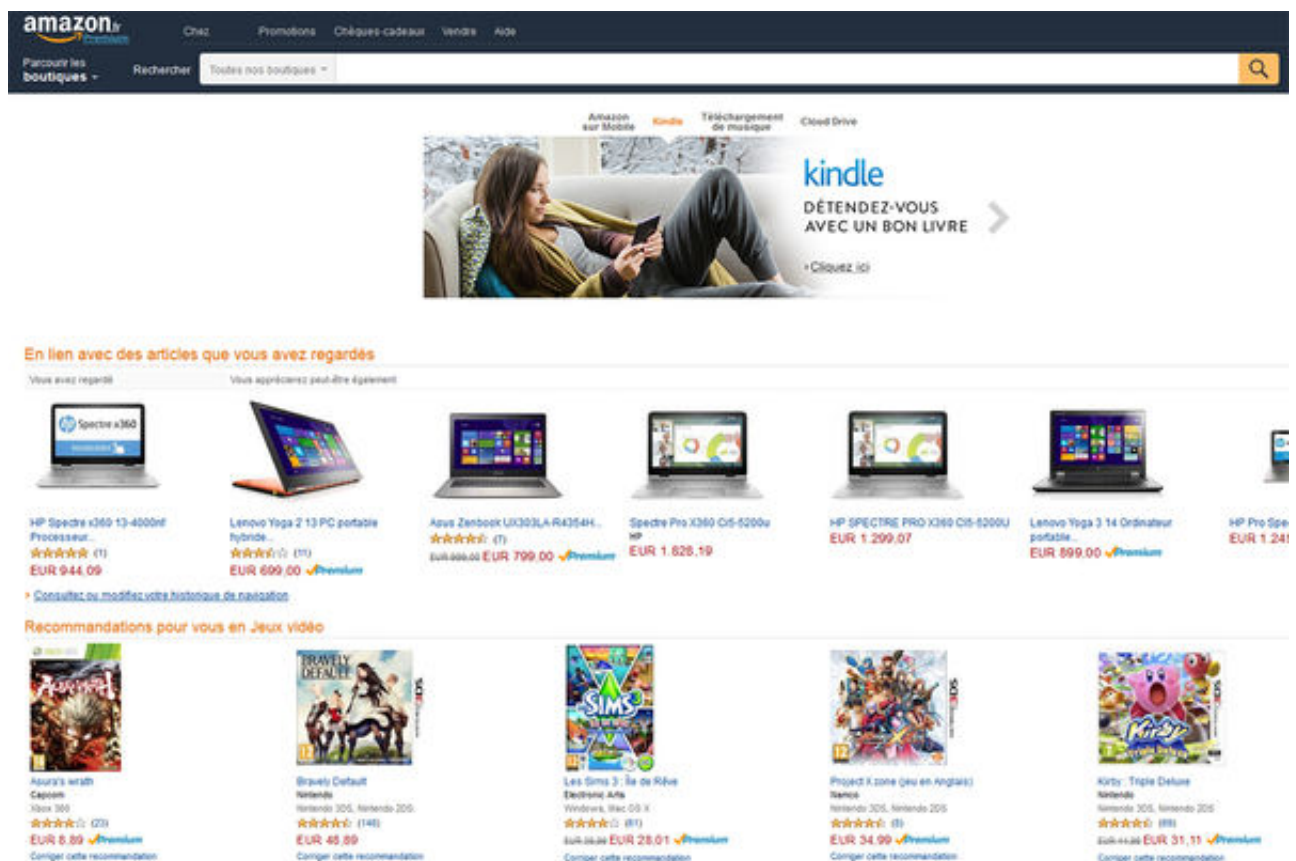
amazon.fr Premium

Chez

Promotions Chèques-cadeaux Vendre Aide

Parcourir les boutiques

Rechercher Toutes nos boutiques

Amazon sur Mobile Kindle Téléchargement de musique Cloud Drive

kindle

DÉTENDEZ-VOUS AVEC UN BON LIVRE

› Cliquez ici

En lien avec des articles que vous avez regardés

Vous avez regardé

Vous apprécierez peut-être également

HP Spectre x360 13-4000nf Processeur...
(1)
EUR 944,09

Lenovo Yoga 2 13 PC portable hybride...
(11)
EUR 699,00 Premium

Asus Zenbook UX303LA-R4354H...
(7)
EUR 999,00 EUR 799,00 Premium

Spectre Pro X360 Ci5-5200u
HP
EUR 1.628,19

HP SPECTRE PRO X360 CI5-5200U
EUR 1.299,07

Lenovo Yoga 3 14 Ordinateur portable...
EUR 899,00 Premium

HP Pro Spe
EUR 1.24

› Consultez ou modifiez votre historique de navigation

Recommandations pour vous en Jeux vidéo

Asura's wrath
Capcom
Xbox 360
(23)
EUR 8,89 Premium
Corriger cette recommandation

Bravely Default
Nintendo
Nintendo 3DS, Nintendo 2DS
(146)
EUR 46,89
Corriger cette recommandation

Les Sims 3 : Île de Rêve
Electronic Arts
Windows, Mac OS X
(61)
EUR 39,99 EUR 28,01 Premium
Corriger cette recommandation

Project X zone (jeu en Anglais)
Namco
Nintendo 3DS, Nintendo 2DS
(5)
EUR 34,99 Premium
Corriger cette recommandation

Kirby : Triple Deluxe
Nintendo
Nintendo 3DS, Nintendo 2DS
(89)
EUR 44,99 EUR 31,11 Premium
Corriger cette recommandation